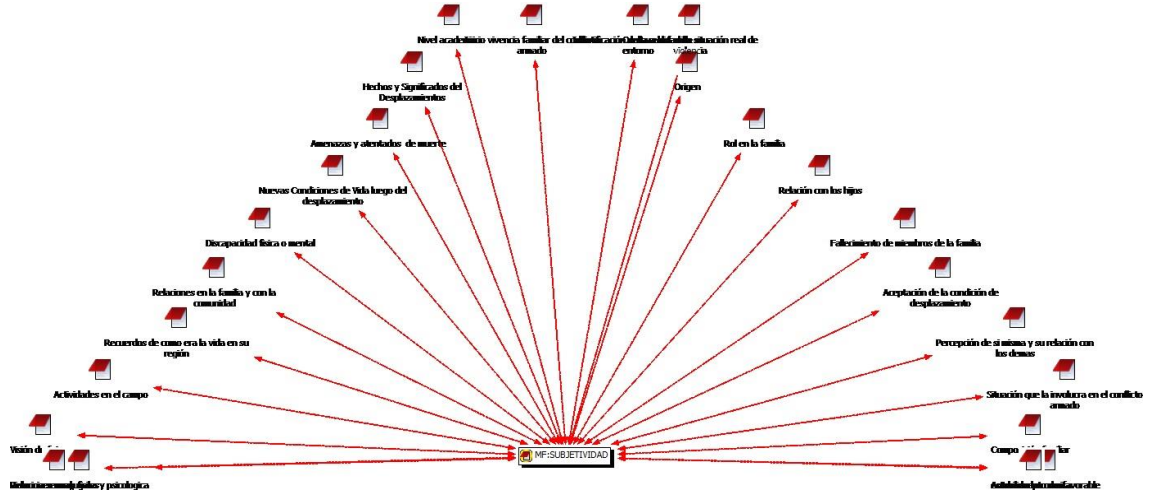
Nivel acade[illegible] vivencia familiar del co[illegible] armado

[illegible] entorno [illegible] situación real de violencia

Origen

Hechos y Significados del Desplazamientos

Rol en la familia

Amenazas y atentados de muerte

Relación con los hijos

Nuevas Condiciones de Vida luego del desplazamiento

Fallecimiento de miembros de la familia

Discapacidad física o mental

Aceptación de la condición de desplazamiento

Relaciones en la familia y con la comunidad

Percepción de si misma y su relación con los demas

Recuerdos de como era la vida en su región

Situación que la involucra en el conflicto armado

Actividades en el campo

Visión d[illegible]

Compo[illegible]ar

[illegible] psicologica

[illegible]favorable

MF:SUBJETIVIDAD